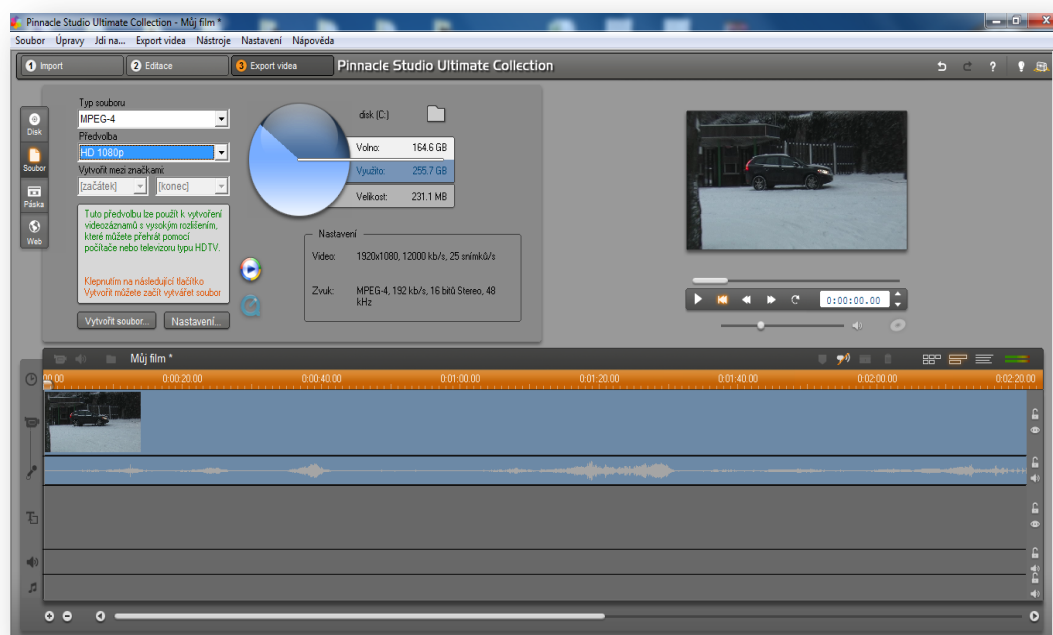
Pinnacle Studio Ultimate Collection - Můj film *

Soubor Úpravy Jdi na... Export videa Nástroje Nastavení Nápověda

1 Import 2 Editace 3 Export videa Pinnacle Studio Ultimate Collection

Disk
Soubor
Páska
Web

Typ souboru
MPEG-4
Předvolba
HD 1080p
Vytvořit mezi značkami:
[začátek] [konec]

Tuto předvolbu lze použít k vytvoření videozáznamů s vysokým rozlišením, které můžete přehrát pomocí počítače nebo televizoru typu HDTV.

Klepnutím na následující tlačítko Vytvořit můžete začít vytvářet soubor

Vytvořit soubor... Nastavení...

disk (C:)

| Volno: | 164.6 GB |
|---|---|
| Využito: | 255.7 GB |
| Velikost: | 231.1 MB |

Nastavení
Video: 1920x1080, 12000 kb/s, 25 snímků/s
Zvuk: MPEG-4, 192 kb/s, 16 bitů Stereo, 48 kHz

0:00:00.00

Můj film *

00.00 0:00:20.00 0:00:40.00 0:01:00.00 0:01:20.00 0:01:40.00 0:02:00.00 0:02:20.00